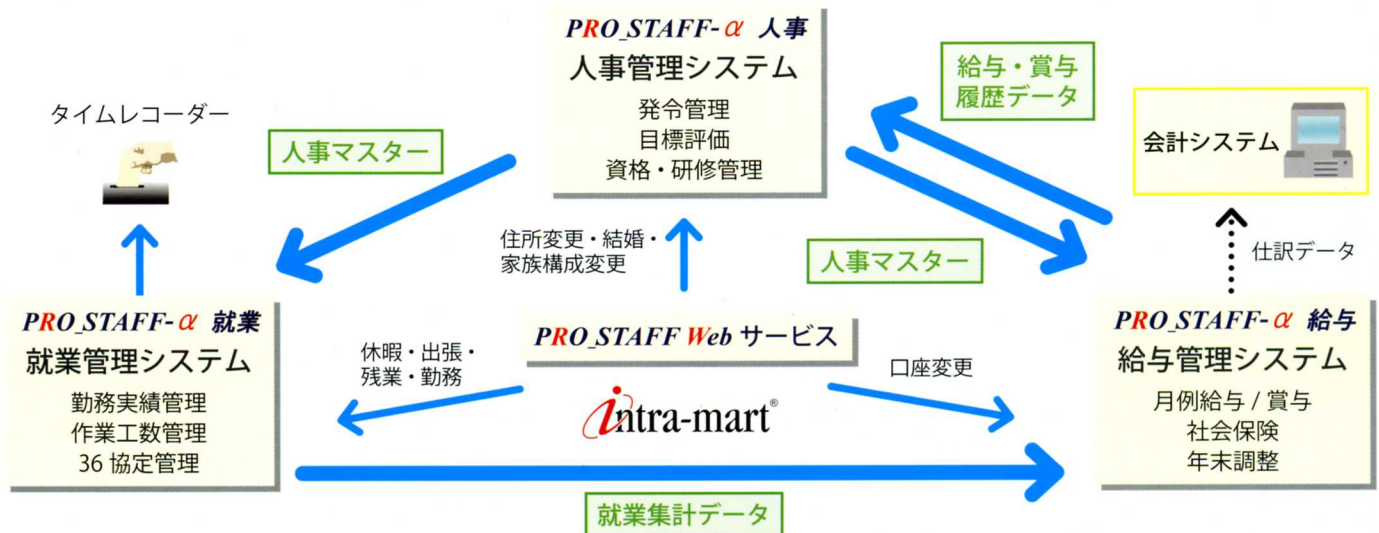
PRO STAFF-α 人事
人事管理システム
発令管理
目標評価
資格・研修管理

給与・賞与
履歴データ

タイムレコーダー

人事マスター

会計システム

住所変更・結婚・
家族構成変更

人事マスター

仕訳データ

PRO STAFF-α 就業
就業管理システム
勤務実績管理
作業工数管理
36 協定管理

休暇・出張・
残業・勤務

PRO STAFF Web サービス

intra-mart®

口座変更

PRO STAFF-α 給与
給与管理システム
月例給与 / 賞与
社会保険
年末調整

就業集計データ